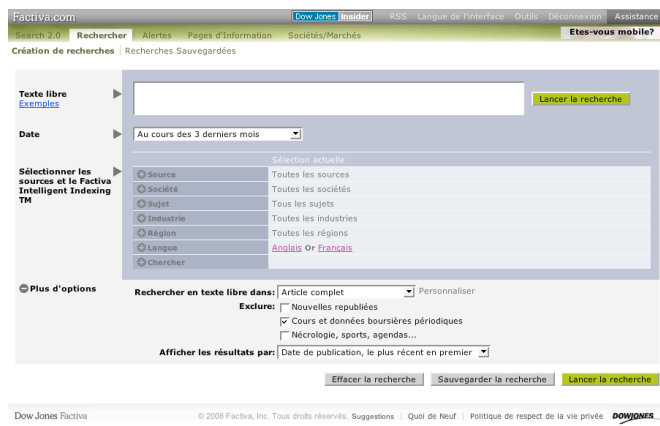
Factiva.com

Dow Jones Insider RSS Langue de l'interface Outils Déconnexion Assistance

Search 2.0 Rechercher Alertes Pages d'Information Sociétés/Marchés

Etes-vous mobile?

Création de recherches | Recherches Sauvegardées

Texte libre
Exemples

Lancer la recherche

Date

Au cours des 3 derniers mois

Sélectionner les sources et le Factiva Intelligent Indexing TM

Sélection actuelle

| | |
|---|---|
| Source | Toutes les sources |
| Société | Toutes les sociétés |
| Sujet | Tous les sujets |
| Industrie | Toutes les industries |
| Région | Toutes les régions |
| Langue | Anglais Or Français |
| Chercher | |

Plus d'options

Rechercher en texte libre dans: Article complet Personnaliser

Exclure: Nouvelles republiées
Cours et données boursières périodiques
Nécrologie, sports, agendas...

Afficher les résultats par: Date de publication, le plus récent en premier

Effacer la recherche Sauvegarder la recherche Lancer la recherche

Dow Jones Factiva

© 2008 Factiva, Inc. Tous droits réservés. Suggestions | Quoi de Neuf | Politique de respect de la vie privée DOWJONES